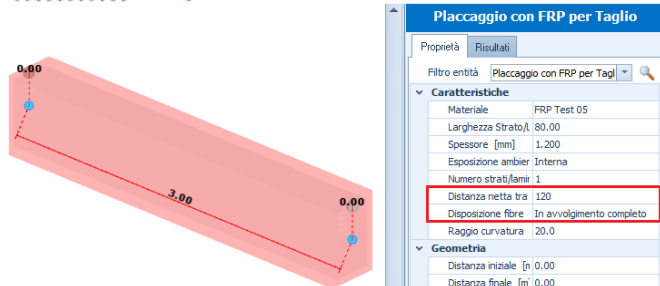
0.00

3.00

0.00

Placcaggio con FRP per Taglio

Proprietà | Risultati

Filtro entità | Placcaggio con FRP per Tagl

Caratteristiche

| | |
|---|---|
| Materiale | FRP Test 05 |
| Larghezza Strato/L | 80.00 |
| Spessore [mm] | 1.200 |
| Esposizione ambier | Interna |
| Numero strati/lamir | 1 |
| Distanza netta tra | 120 |
| Disposizione fibre | In avvolgimento completo |
| Raggio curvatura | 20.0 |

Geometria

| | |
|---|---|
| Distanza iniziale [n | 0.00 |
| Distanza finale [m | 0.00 |